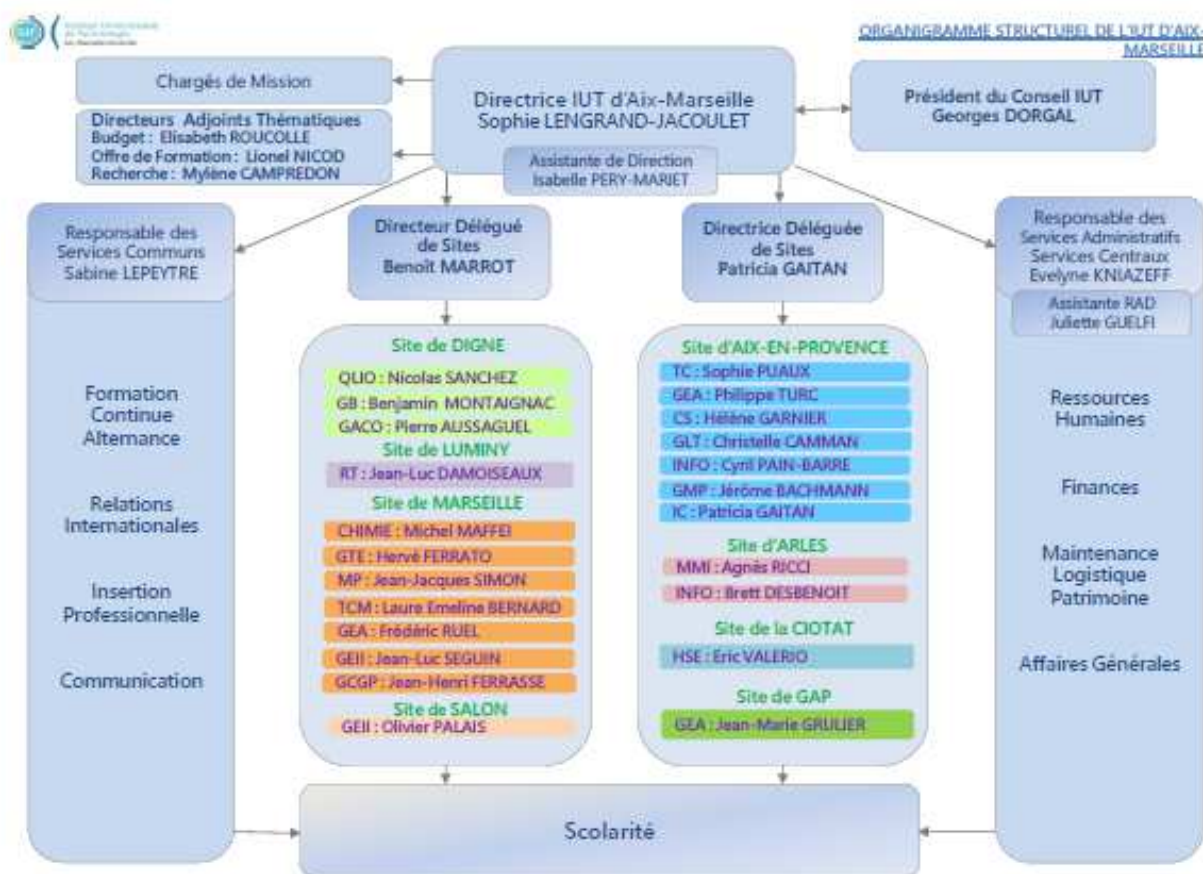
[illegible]

ORGANIGRAMME STRUCTUREL DE L'IUT D'AIX-MARSEILLE

Chargés de Mission

Directeurs Adjoints Thématiques
Budget : Elisabeth ROUCOLLE
Offre de Formation : Lionel NICOD
Recherche : Mylène CAMPREDON

Directrice IUT d'Aix-Marseille
Sophie LENGRAND-JACOULET

Assistante de Direction
Isabelle PERY-MARIET

Président du Conseil IUT
Georges DORGAL

Responsable des Services Communs
Sabine LEPEYTRE

Formation Continue Alternance

Relations Internationales

Insertion Professionnelle

Communication

Directeur Délégué de Sites
Benoit MARROT

Site de DIGNE
QLIO : Nicolas SANCHEZ
GB : Benjamin MONTAIGNAC
GACO : Pierre AUSSAGUEL

Site de LUMINY
RT : Jean-Luc DAMOISEAUX

Site de MARSEILLE
CHIMIE : Michel MAFFEI
GTE : Hervé FERRATO
MP : Jean-Jacques SIMON
TCM : Laure Emeline BERNARD
GEA : Frédéric RUEL
GEII : Jean-Luc SEGUIN
GCGP : Jean-Henri FERRASSE

Site de SALON
GEII : Olivier PALAIS

Directrice Déléguée de Sites
Patricia GAITAN

Site d'AIX-EN-PROVENCE
TC : Sophie PUAUX
GEA : Philippe TURC
CS : Hélène GARNIER
GLT : Christelle CAMMAN
INFO : Cyril PAIN-BARRE
GMP : Jérôme BACHMANN
IC : Patricia GAITAN

Site d'ARLES
MMI : Agnès RICCI
INFO : Brett DESBENOIT

Site de la CIOTAT
HSE : Eric VALERIO

Site de GAP
GEA : Jean-Marie GRULIER

Responsable des Services Administratifs Services Centraux
Evelyne KNIAZEFF

Assistante RAD
Juliette GUELFI

Ressources Humaines

Finances

Maintenance Logistique Patrimoine

Affaires Générales

Scolarité